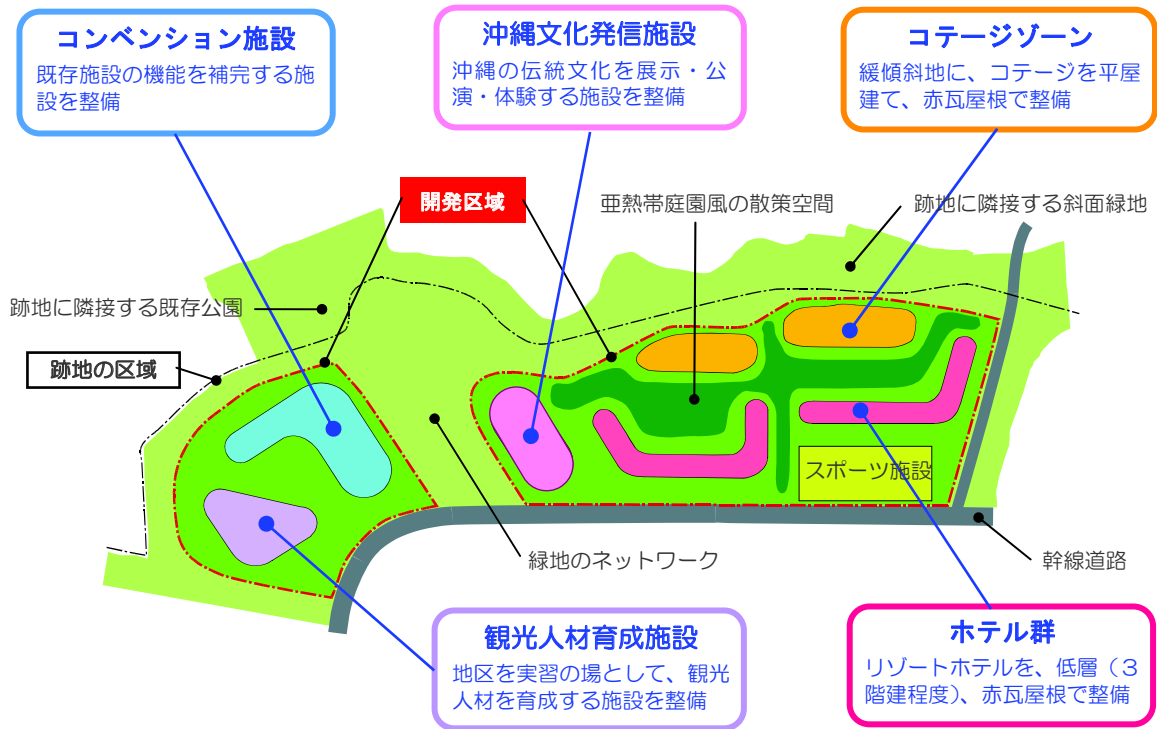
コンベンション施設
既存施設の機能を補完する施設を整備

沖縄文化発信施設
沖縄の伝統文化を展示・公演・体験する施設を整備

コテージゾーン
緩傾斜地に、コテージを平屋建て、赤瓦屋根で整備

開発区域

亜熱帯庭園風の散策空間

跡地に隣接する斜面緑地

跡地に隣接する既存公園

跡地の区域

スポーツ施設

緑地のネットワーク

幹線道路

観光人材育成施設
地区を実習の場として、観光人材を育成する施設を整備

ホテル群
リゾートホテルを、低層（3階建程度）、赤瓦屋根で整備